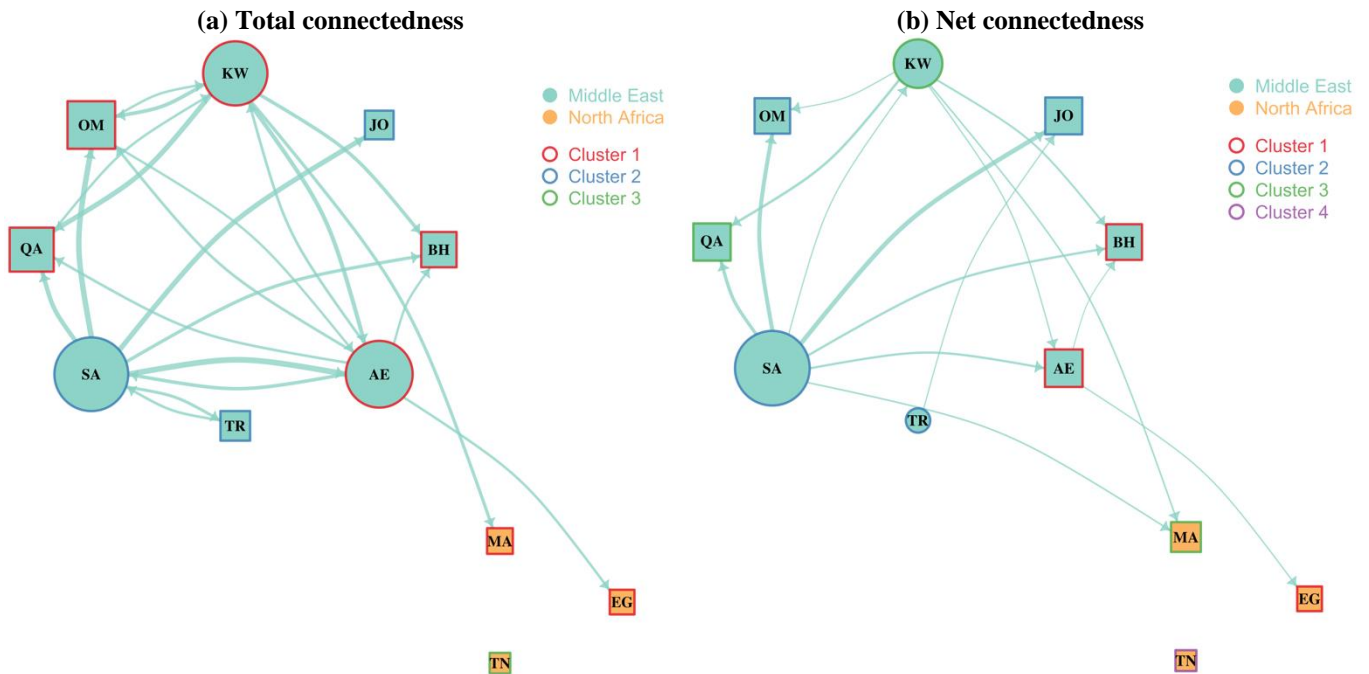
(a) Total connectedness

KW
OM
JO
QA
BH
SA
AE
TR
MA
EG
TN

Middle East
North Africa
Cluster 1
Cluster 2
Cluster 3

(b) Net connectedness

KW
OM
JO
QA
BH
SA
AE
TR
MA
EG
TN

Middle East
North Africa
Cluster 1
Cluster 2
Cluster 3
Cluster 4